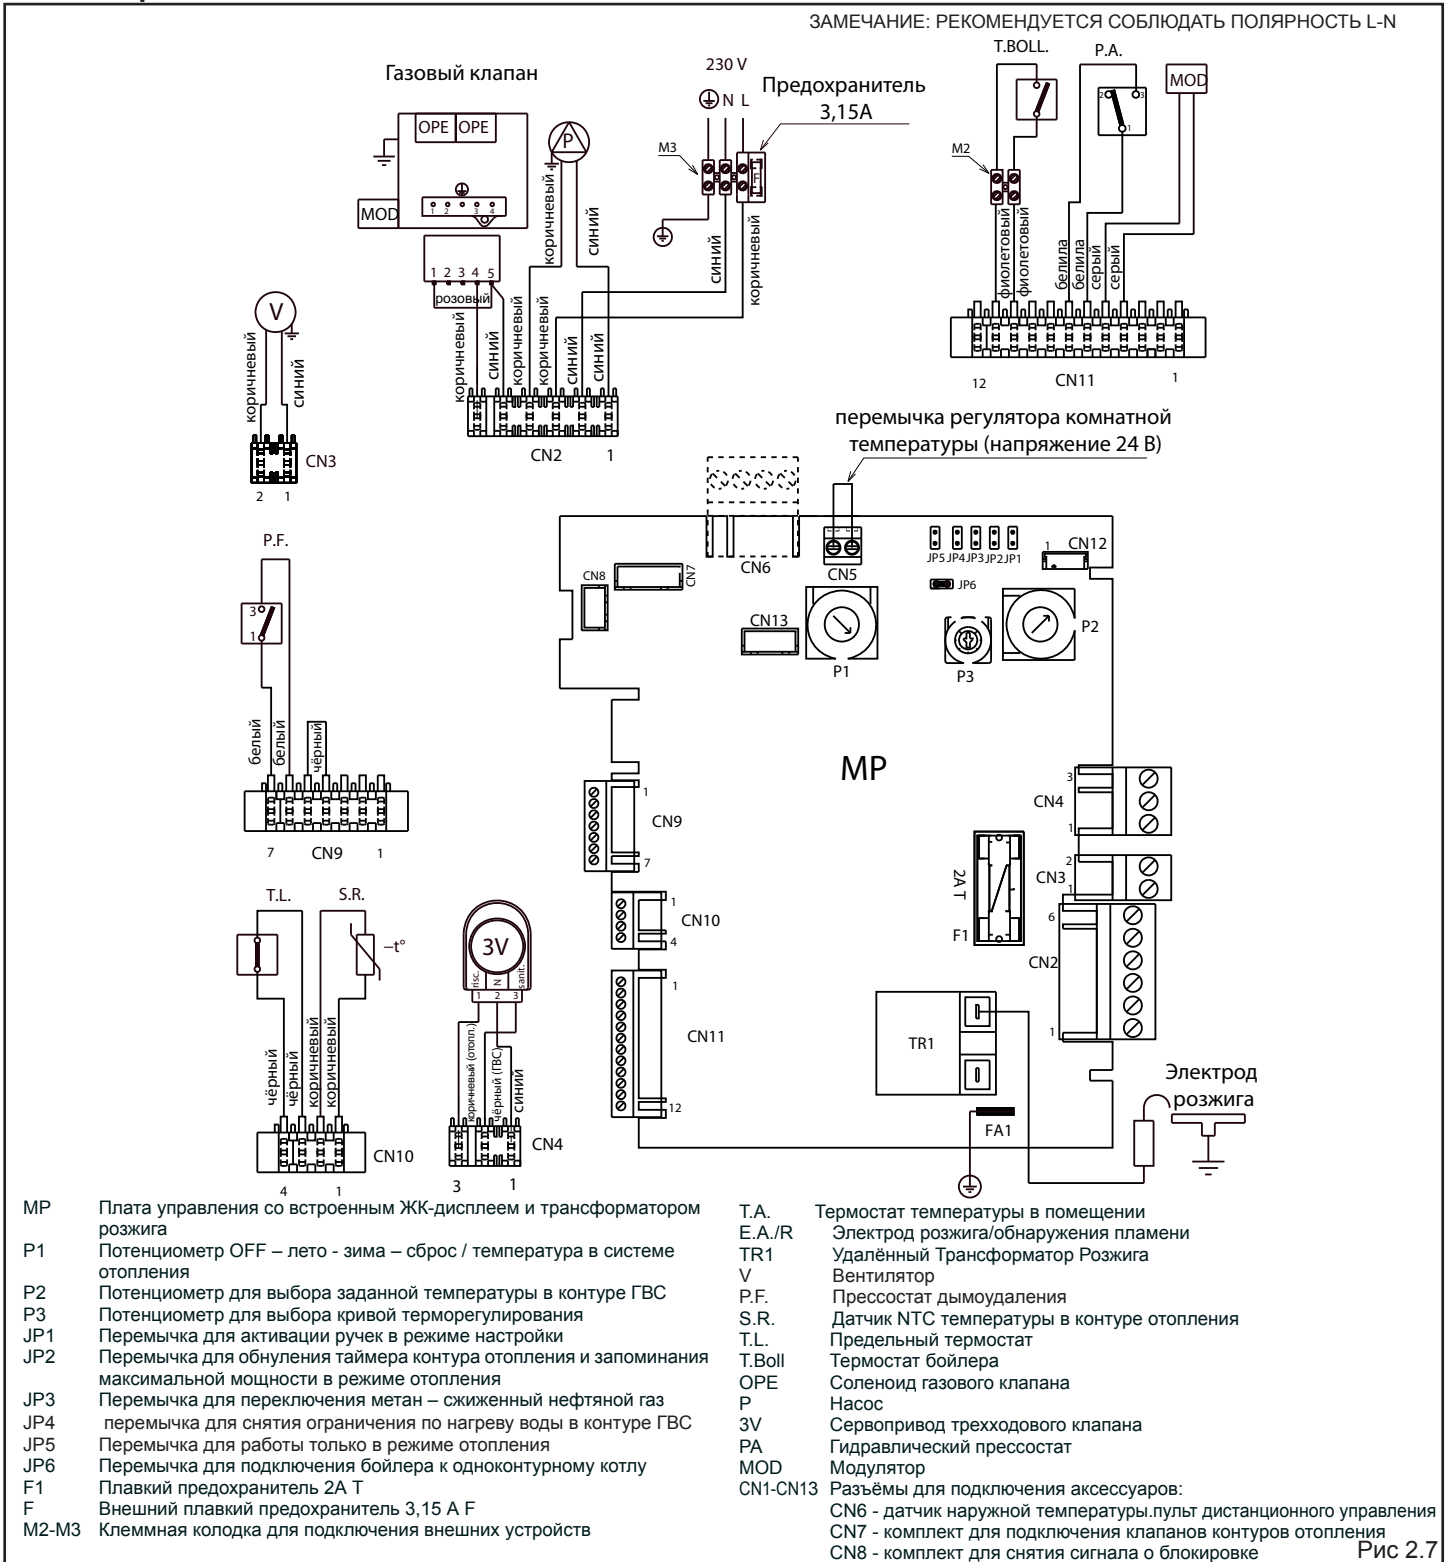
ЗАМЕЧАНИЕ: РЕКОМЕНДУЕТСЯ СОБЛЮДАТЬ ПОЛЯРНОСТЬ L-N

Газовый клапан
OPE OPE
MOD
1 2 3 4 5
розовый
коричневый
синий
P
коричневый
синий
230 V
N L
Предохранитель 3,15A
M3
синий
коричневый
коричневый
синий
коричневый
коричневый
синий
синий
CN2 1

T.BOLL.
P.A.
MOD
M2
фиолетовый
фиолетовый
белила
белила
серый
серый
12 CN11 1

V
коричневый
синий
CN3
2 1

перемычка регулятора комнатной температуры (напряжение 24 В)

CN8
CN7
CN6
CN5
CN13
P1
JP5 JP4 JP3 JP2 JP1
CN12
1
JP6
P3
P2

P.F.
3
1
белый
белый
чёрный
7 CN9 1

MP
CN9
1
7
CN10
1
4
CN11
1
12
CN4
3
1
CN3
2
1
2A T
F1
CN2
6
1
TR1
Электрод розжига
FA1

T.L.
S.R.
–t°
чёрный
чёрный
коричневый
коричневый
CN10
4 1

3V
risc
N
sanit
1 2 3
коричневый (отопл.)
чёрный (ГВС)
синий
CN4
3 1

MP Плата управления со встроенным ЖК-дисплеем и трансформатором розжига
P1 Потенциометр OFF – лето - зима – сброс / температура в системе отопления
P2 Потенциометр для выбора заданной температуры в контуре ГВС
P3 Потенциометр для выбора кривой терморегулирования
JP1 Перемычка для активации ручек в режиме настройки
JP2 Перемычка для обнуления таймера контура отопления и запоминания максимальной мощности в режиме отопления
JP3 Перемычка для переключения метан – сжиженный нефтяной газ
JP4 перемычка для снятия ограничения по нагреву воды в контуре ГВС
JP5 Перемычка для работы только в режиме отопления
JP6 Перемычка для подключения бойлера к одноконтурному котлу
F1 Плавкий предохранитель 2A T
F Внешний плавкий предохранитель 3,15 A F
M2-M3 Клеммная колодка для подключения внешних устройств

T.A. Термостат температуры в помещении
E.A./R Электрод розжига/обнаружения пламени
TR1 Удалённый Трансформатор Розжига
V Вентилятор
P.F. Прессостат дымоудаления
S.R. Датчик NTC температуры в контуре отопления
T.L. Предельный термостат
T.Boll Термостат бойлера
OPE Соленоид газового клапана
P Насос
3V Сервопривод трехходового клапана
PA Гидравлический прессостат
MOD Модулятор
CN1-CN13 Разъёмы для подключения аксессуаров:
CN6 - датчик наружной температуры.пульт дистанционного управления
CN7 - комплект для подключения клапанов контуров отопления
CN8 - комплект для снятия сигнала о блокировке

Рис 2.7